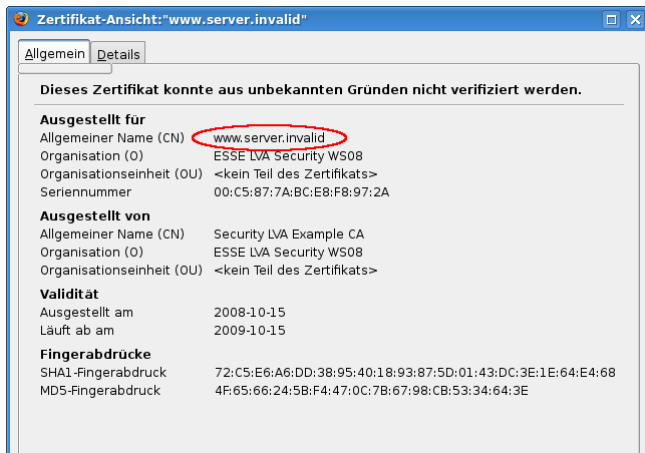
Zertifikat-Ansicht:"www.server.invalid"

Allgemein | Details

Dieses Zertifikat konnte aus unbekannten Gründen nicht verifiziert werden.

Ausgestellt für
Allgemeiner Name (CN) www.server.invalid
Organisation (O) ESSE LVA Security WS08
Organisationseinheit (OU) <kein Teil des Zertifikats>
Seriennummer 00:C5:87:7A:BC:E8:F8:97:2A

Ausgestellt von
Allgemeiner Name (CN) Security LVA Example CA
Organisation (O) ESSE LVA Security WS08
Organisationseinheit (OU) <kein Teil des Zertifikats>

Validität
Ausgestellt am 2008-10-15
Läuft ab am 2009-10-15

Fingerabdrücke
SHA1-Fingerabdruck 72:C5:E6:A6:DD:38:95:40:18:93:87:5D:01:43:DC:3E:1E:64:E4:68
MD5-Fingerabdruck 4F:65:66:24:5B:F4:47:0C:7B:67:98:CB:53:34:64:3E